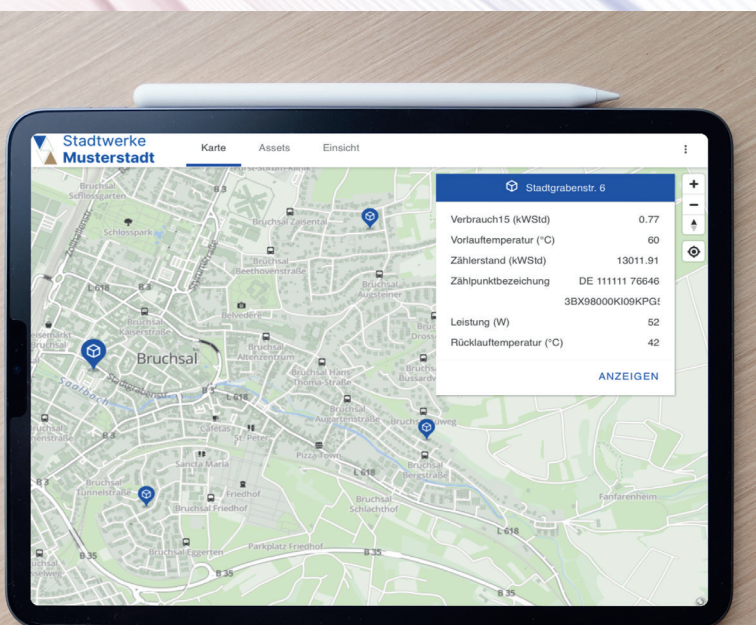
Stadtwerke
Musterstadt

Karte
Assets
Einsicht

Stadtgrabenstr. 6

| | |
|---|---|
| Verbrauch15 (kWStd) | 0.77 |
| Vorlauftemperatur (°C) | 60 |
| Zählerstand (kWStd) | 13011.91 |
| Zählpunktbezeichnung | DE 111111 76646 3BX98000KI09KPG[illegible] |
| Leistung (W) | 52 |
| Rücklauftemperatur (°C) | 42 |

ANZEIGEN

+
−

Bruchsal Schlossgarten
B 3
Bruchsal Zeisental
Schlosspark
Bruchsal Beethovenstraße
L 618
B 3
Belvedere
Bruchsal Augsteiner
Bruchsal Kaiserstraße
Bruchsal
Bruchsal Altenzentrum
Bruchsal Hans-Thoma-Straße
Bruchsal Bussardweg
Saalbach
L 618
Bruchsal Augartenstraße
B 3
Cafetas
St. Peter
Sancta Maria
Pizza-Town
L 618
Bruchsal Bergstraße
B 3
Bruchsal Tunnelstraße
Friedhof
Bruchsal Friedhof
Bruchsal Schlachthof
Fanfarenheim
L 618
B 35
Bruchsal Eggerten
Parkplatz Friedhof
B 35
B 35
B 35